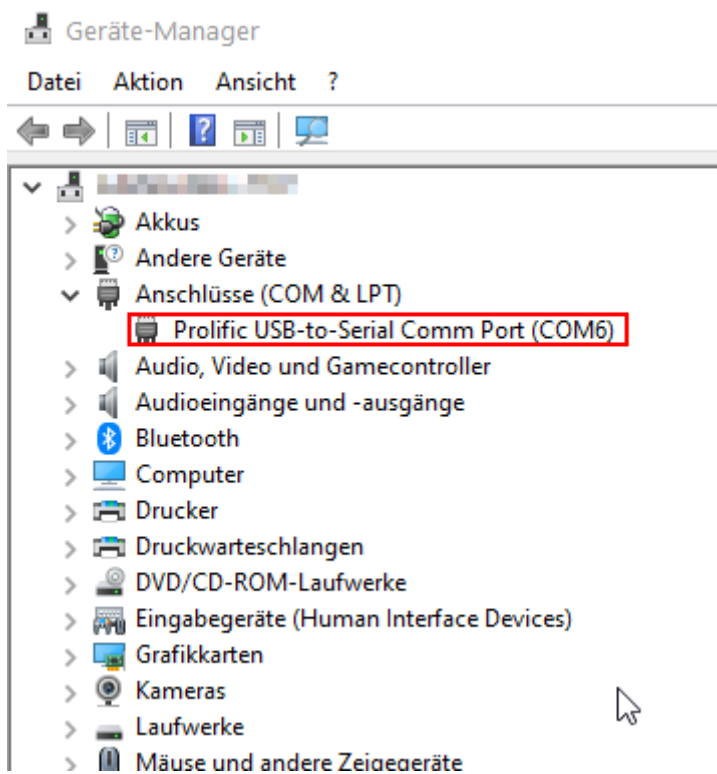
Geräte-Manager

Datei Aktion Ansicht ?

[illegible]
Akkus
Andere Geräte
Anschlüsse (COM & LPT)
Prolific USB-to-Serial Comm Port (COM6)
Audio, Video und Gamecontroller
Audioeingänge und -ausgänge
Bluetooth
Computer
Drucker
Druckwarteschlangen
DVD/CD-ROM-Laufwerke
Eingabegeräte (Human Interface Devices)
Grafikkarten
Kameras
Laufwerke
Mäuse und andere Zeigegeräte